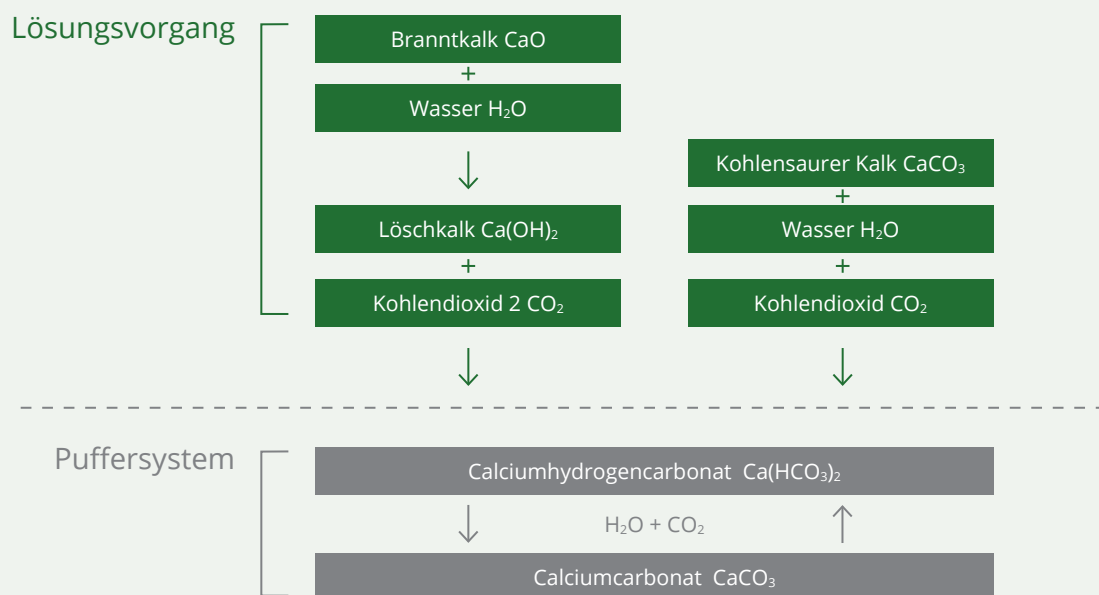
Lösungsvorgang

Branntkalk CaO
+
Wasser $H_2O$

Löschkalk $Ca(OH)_2$
+
Kohlendioxid 2 $CO_2$

Kohlensaurer Kalk $CaCO_3$
+
Wasser $H_2O$
+
Kohlendioxid $CO_2$

Puffersystem

Calciumhydrogencarbonat $Ca(HCO_3)_2$

$H_2O + CO_2$

Calciumcarbonat $CaCO_3$